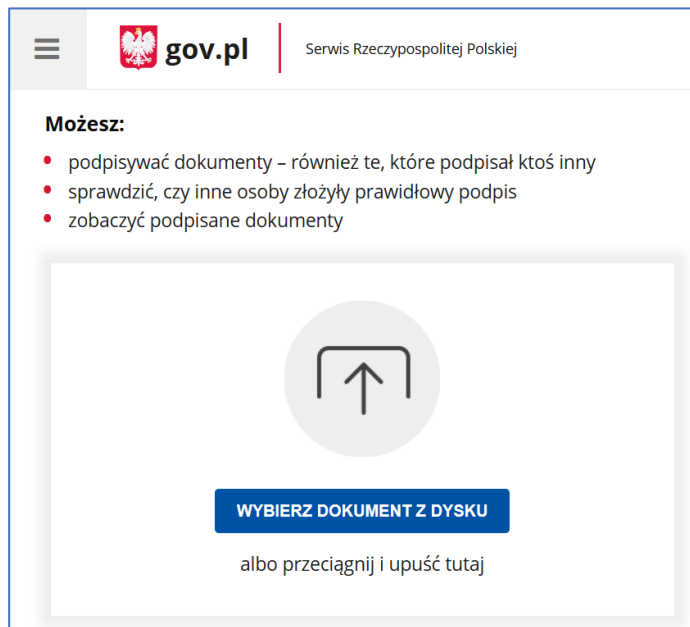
gov.pl
Serwis Rzeczypospolitej Polskiej

Możesz:
- podpisywać dokumenty – również te, które podpisał ktoś inny
- sprawdzić, czy inne osoby złożyły prawidłowy podpis
- zobaczyć podpisane dokumenty

WYBIERZ DOKUMENT Z DYSKU

albo przeciągnij i upuść tutaj